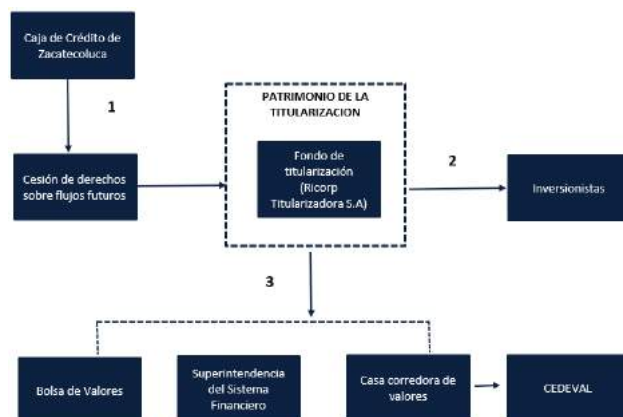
Caja de Crédito de Zacatecoluca

1

Cesión de derechos sobre flujos futuros

PATRIMONIO DE LA TITULARIZACION

Fondo de titularización (Ricorp Titularizadora S.A)

2

Inversionistas

3

Bolsa de Valores

Superintendencia del Sistema Financiero

Casa corredora de valores

CEDEVAL